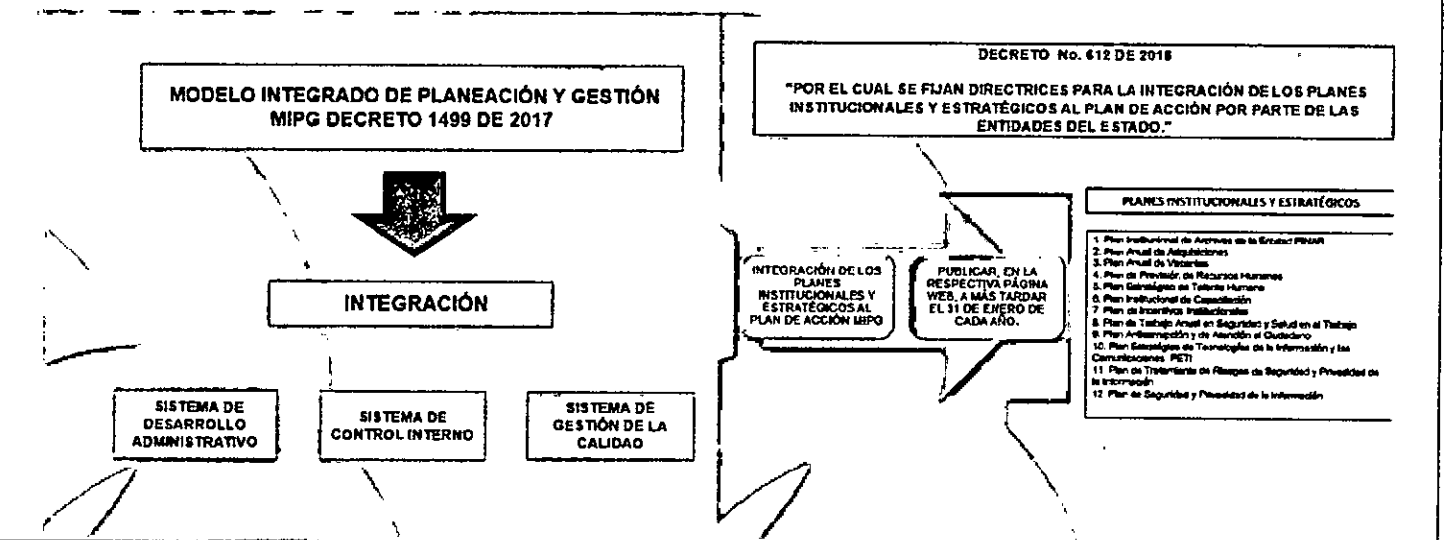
MODELO INTEGRADO DE PLANEACIÓN Y GESTIÓN MIPG DECRETO 1499 DE 2017

INTEGRACIÓN

SISTEMA DE DESARROLLO ADMINISTRATIVO

SISTEMA DE CONTROL INTERNO

SISTEMA DE GESTIÓN DE LA CALIDAD

DECRETO No. 612 DE 2018

"POR EL CUAL SE FIJAN DIRECTRICES PARA LA INTEGRACIÓN DE LOS PLANES INSTITUCIONALES Y ESTRATÉGICOS AL PLAN DE ACCIÓN POR PARTE DE LAS ENTIDADES DEL ESTADO."

INTEGRACIÓN DE LOS PLANES INSTITUCIONALES Y ESTRATÉGICOS AL PLAN DE ACCIÓN MIPG

PUBLICAR, EN LA RESPECTIVA PÁGINA WEB, A MÁS TARDAR EL 31 DE ENERO DE CADA AÑO.

PLANES INSTITUCIONALES Y ESTRATÉGICOS

1. Plan Institucional de Archivos de la Entidad PINAR
2. Plan Anual de Adquisiciones
3. Plan Anual de Vacantes
4. Plan de Previsión de Recursos Humanos
5. Plan Estratégico de Talento Humano
6. Plan Institucional de Capacitación
7. Plan de Incentivos Institucionales
8. Plan de Trabajo Anual en Seguridad y Salud en el Trabajo
9. Plan Anticorrupción y de Atención al Ciudadano
10. Plan Estratégico de Tecnologías de la Información y las Comunicaciones PETI
11. Plan de Tratamiento de Riesgos de Seguridad y Privacidad de la Información
12. Plan de Seguridad y Privacidad de la Información